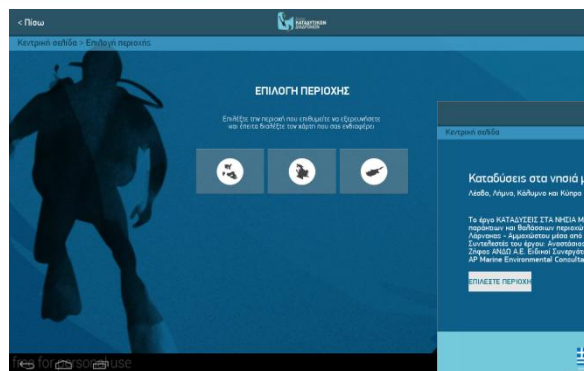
< Πίσω

ΚΑΤΑΔΥΤΙΚΩΝ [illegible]

Κεντρική σελίδα > Επιλογή περιοχής

ΕΠΙΛΟΓΗ ΠΕΡΙΟΧΗΣ

Επιλέξτε την περιοχή που επιθυμείτε να εξερευνήσετε και έπειτα διαλέξτε τον χάρτη που σας ενδιαφέρει

Κεντρική σελίδα

Καταδύσεις στα νησιά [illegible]

Λέσβο, Λήμνο, Κάλυμνο και Κύπρο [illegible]

Το έργο ΚΑΤΑΔΥΣΕΙΣ ΣΤΑ ΝΗΣΙΑ Μ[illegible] παράκτιων και θαλάσσιων περιοχώ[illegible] Λάρνακας - Αμμοχώστου μέσα από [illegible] Συντελεστές του έργου: Αναστάσιο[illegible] Ζήφος ΑΝΔΩ Α.Ε. Ειδικοί Συνεργάτ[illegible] AP Marine Environmental Consult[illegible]

ΕΠΙΛΕΞΤΕ ΠΕΡΙΟΧΗ

free for personal use